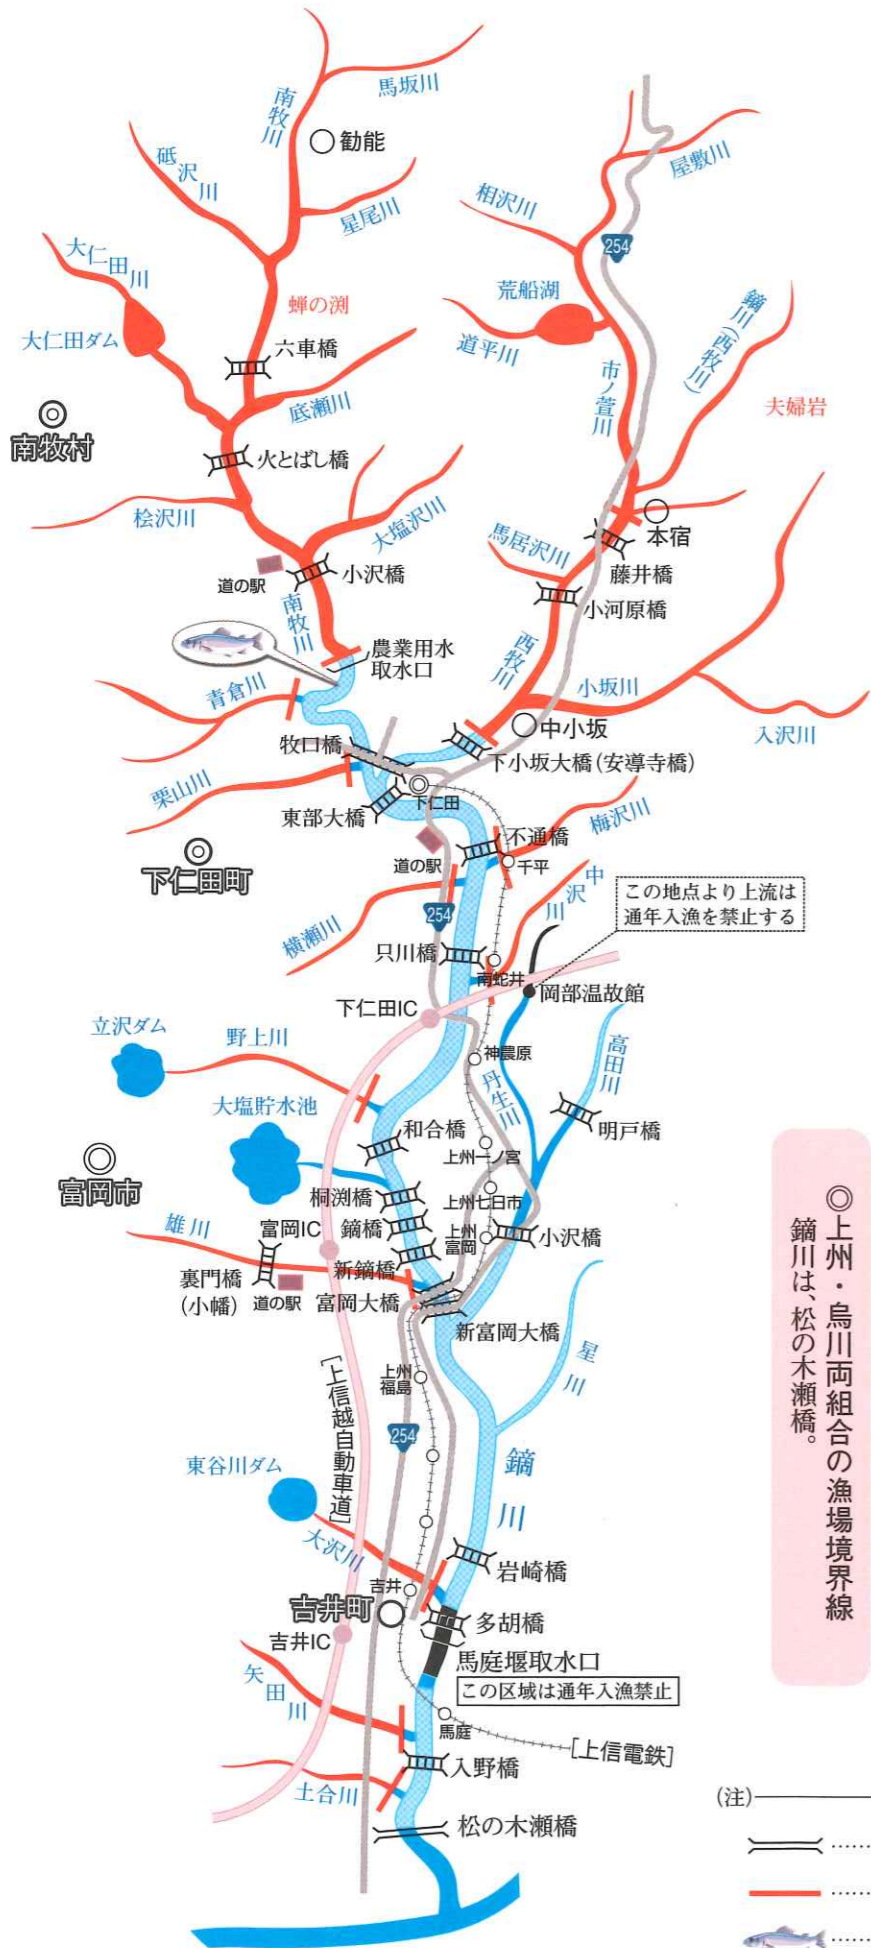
馬坂川
南牧川
勧能
砥沢川
星尾川
大仁田川
蝉の渕
大仁田ダム
六車橋
南牧村
底瀬川
火とばし橋
桧沢川
大塩沢川
道の駅
小沢橋
南牧川
農業用水取水口
青倉川
牧口橋
栗山川
東部大橋
下仁田
下仁田町
道の駅
横瀬川
254
只川橋
下仁田IC
立沢ダム
野上川
大塩貯水池
和合橋
富岡市
桐渕橋
鏑橋
雄川
富岡IC
新鏑橋
裏門橋(小幡)
道の駅
富岡大橋
[上信越自動車道]
東谷川ダム
大沢川
吉井
吉井町
吉井IC
矢田川
土合川
屋敷川
相沢川
254
荒船湖
道平川
市ノ萱川
鏑川(西牧川)
夫婦岩
本宿
馬居沢川
藤井橋
小河原橋
西牧川
小坂川
中小坂
入沢川
下小坂大橋(安導寺橋)
梅沢川
不通橋
千平
中沢川
この地点より上流は通年入漁を禁止する
南蛇井
岡部温故館
神農原
高田川
丹生川
明戸橋
上州一ノ宮
上州七日市
上州富岡
小沢橋
新富岡大橋
星川
上州福島
254
鏑川
岩崎橋
多胡橋
馬庭堰取水口
この区域は通年入漁禁止
馬庭
[上信電鉄]
入野橋
松の木瀬橋
◎上州・烏川両組合の漁場境界線 鏑川は、松の木瀬橋。
(注)
……
……
……